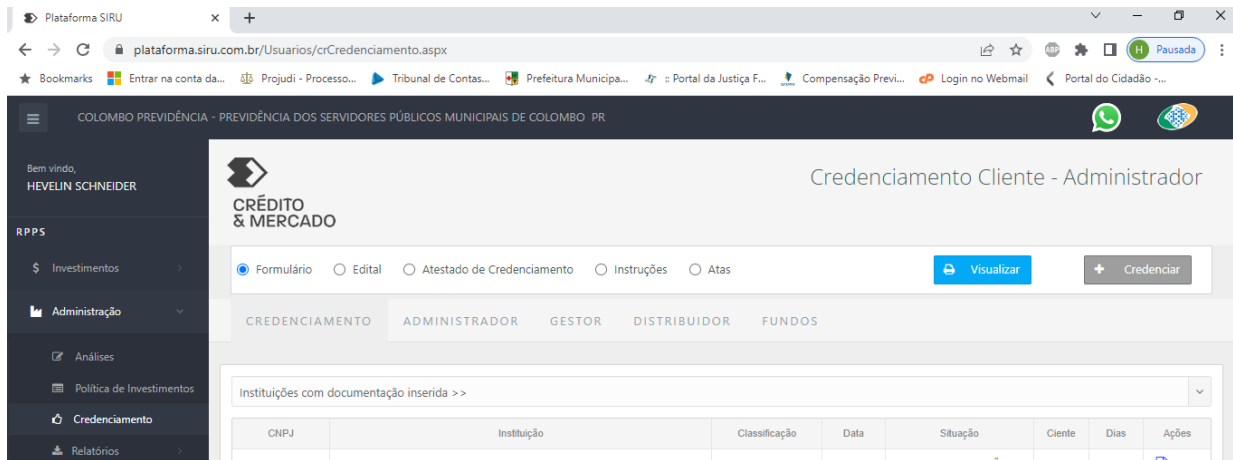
Plataforma SIRU × +

plataforma.siru.com.br/Usuarios/crCredenciamento.aspx

H Pausada

Bookmarks Entrar na conta da... Projudi - Processo... Tribunal de Contas... Prefeitura Municipa... :: Portal da Justiça F... Compensação Previ... Login no Webmail Portal do Cidadão -...

COLOMBO PREVIDÊNCIA - PREVIDÊNCIA DOS SERVIDORES PÚBLICOS MUNICIPAIS DE COLOMBO PR

Bem vindo,
HEVELIN SCHNEIDER

RPPS

Investimentos

Administração

Análises

Política de Investimentos

Credenciamento

Relatórios

CRÉDITO & MERCADO

Credenciamento Cliente - Administrador

Formulário Edital Atestado de Credenciamento Instruções Atas

Visualizar

Credenciar

CREDENCIAMENTO ADMINISTRADOR GESTOR DISTRIBUIDOR FUNDOS

Instituições com documentação inserida >>

| CNPJ | Instituição | Classificação | Data | Situação | Ciente | Dias | Ações |
|---|---|---|---|---|---|---|---|